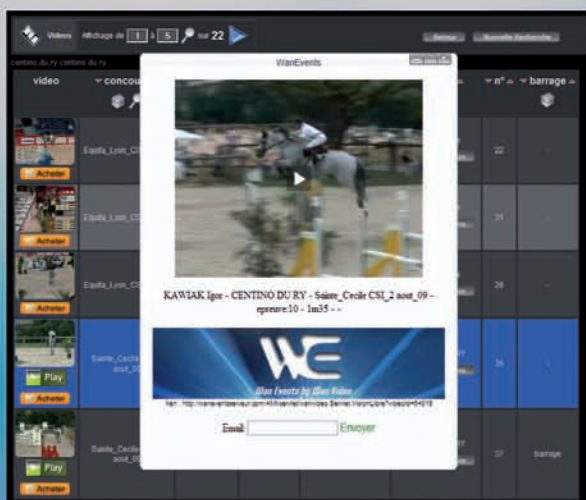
Videos Affichage de 1 à 5 sur 22

Retour Nouvelle Recherche

centino du ry centino du ry

video

concou

n°

barrage

Acheter

Equita_Lyon_C

22

-

Acheter

Equita_Lyon_C

31

-

Acheter

Equita_Lyon_C

28

-

Play

Acheter

Sainte_Cecile aout_0

35

-

Play

Acheter

Sainte_Cecile aout_0

37

barrage

WanEvents

KAWIAK Igor - CENTINO DU RY - Sainte_Cecile CSI_2 aout_09 - epreuve:10 - 1m35 - -

WE

Wan Events by Wan Video

lien : http://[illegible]

Email

Envoyer